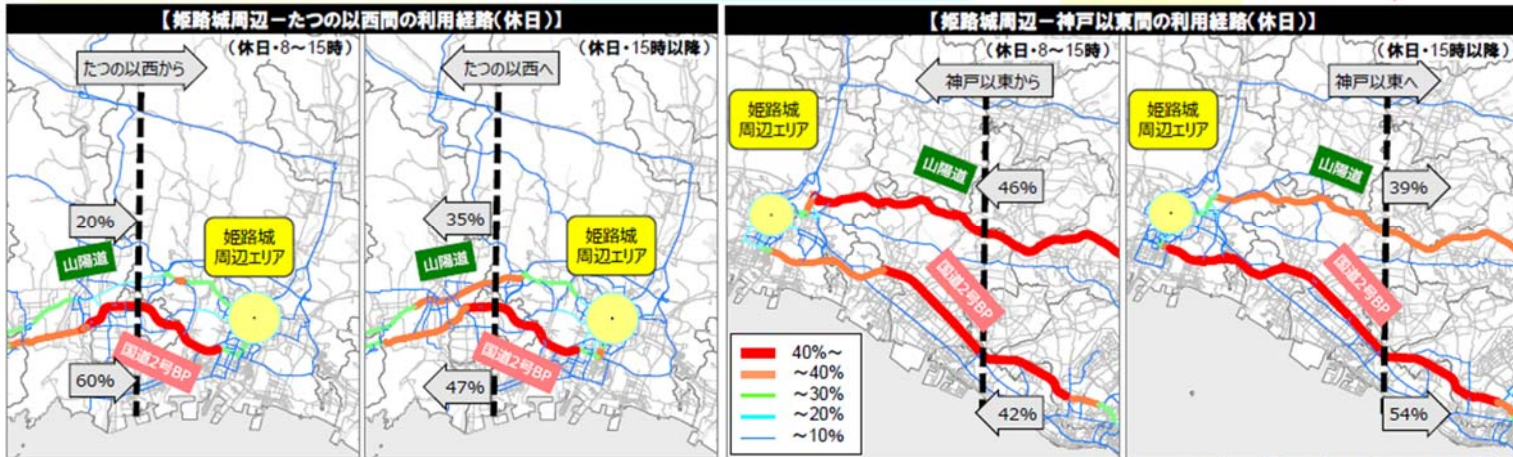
【姫路城周辺ーたつの以西間の利用経路(休日)】

(休日・8~15時)

たつの以西から

20%

山陽道

姫路城周辺エリア

国道2号BP

60%

(休日・15時以降)

たつの以西へ

35%

山陽道

姫路城周辺エリア

国道2号BP

47%

【姫路城周辺ー神戸以東間の利用経路(休日)】

(休日・8~15時)

神戸以東から

姫路城周辺エリア

山陽道

46%

国道2号BP

42%

40%~
~40%
~30%
~20%
~10%

(休日・15時以降)

神戸以東へ

姫路城周辺エリア

山陽道

39%

国道2号BP

54%